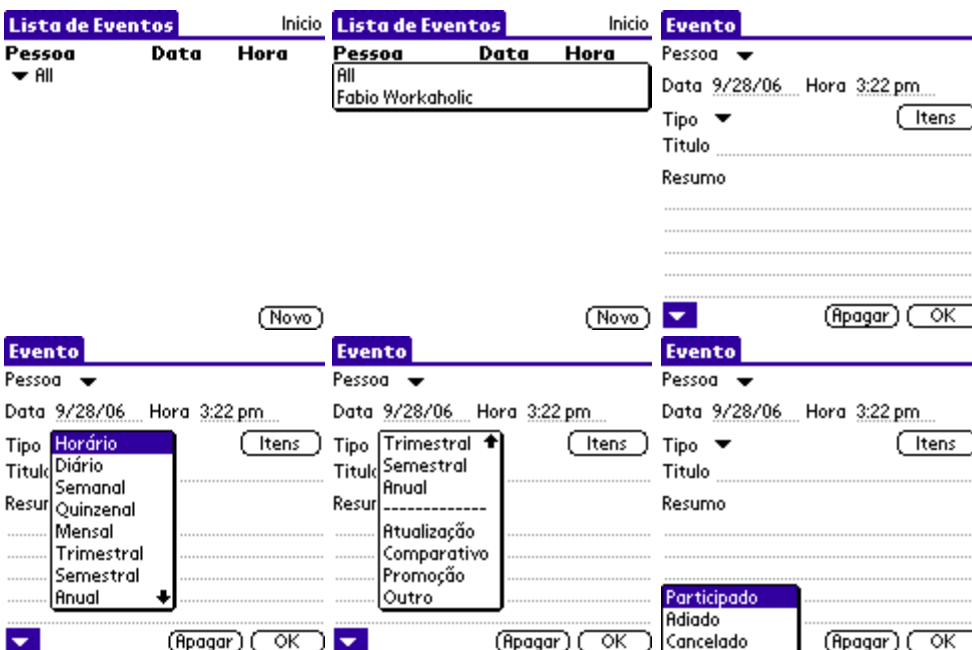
Lista de Eventos Inicio
Pessoa Data Hora
All

Novo

Lista de Eventos Inicio
Pessoa Data Hora
All
Fabio Workaholic

Novo

Evento
Pessoa
Data 9/28/06 Hora 3:22 pm
Tipo Itens
Titulo
Resumo

Apagar OK

Evento
Pessoa
Data 9/28/06 Hora 3:22 pm
Tipo Horário Itens
Titulo Diário
Resum Semanal
Quinzenal
Mensal
Trimestral
Semestral
Anual

Apagar OK

Evento
Pessoa
Data 9/28/06 Hora 3:22 pm
Tipo Trimestral Itens
Titulo Semestral
Resum Anual
-------------
Atualização
Comparativo
Promoção
Outro

Apagar OK

Evento
Pessoa
Data 9/28/06 Hora 3:22 pm
Tipo Itens
Titulo
Resumo
Participado
Adiado
Cancelado
Apagar OK